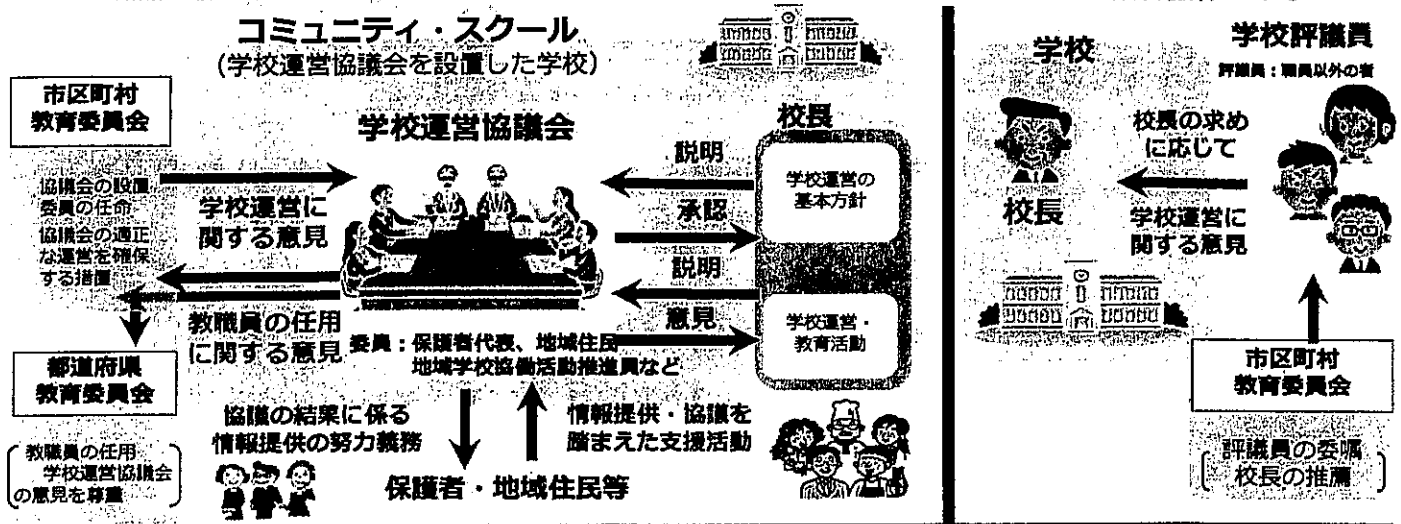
コミュニティ・スクール
(学校運営協議会を設置した学校)

市区町村
教育委員会

協議会の設置
委員の任命
協議会の適正な運営を確保する措置

学校運営協議会

学校運営に関する意見

教職員の任用に関する意見

都道府県
教育委員会

教職員の任用
学校運営協議会の意見を尊重

委員：保護者代表、地域住民
地域学校協働活動推進員など

協議の結果に係る情報提供の努力義務

情報提供・協議を踏まえた支援活動

保護者・地域住民等

校長

説明
承認
説明
意見

学校運営の基本方針

学校運営・教育活動

学校

学校評議員
評議員：職員以外の者

校長

校長の求めに応じて

学校運営に関する意見

市区町村
教育委員会

評議員の委嘱
校長の推薦